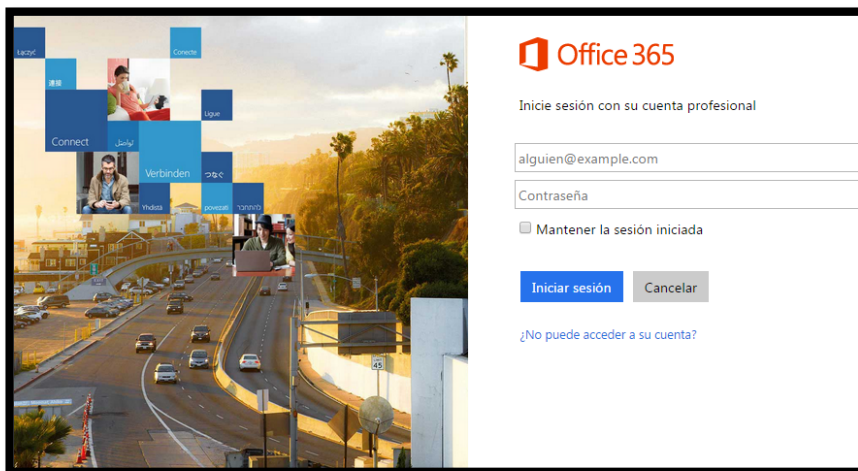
Łączyć

Conecte

連接

Ligue

Connect

تواصل

Verbinden

つなぐ

Yhdistä

povezati

להתחבר

45

Office 365

Inicie sesión con su cuenta profesional

alguien@example.com

Contraseña

Mantener la sesión iniciada

Iniciar sesión

Cancelar

¿No puede acceder a su cuenta?